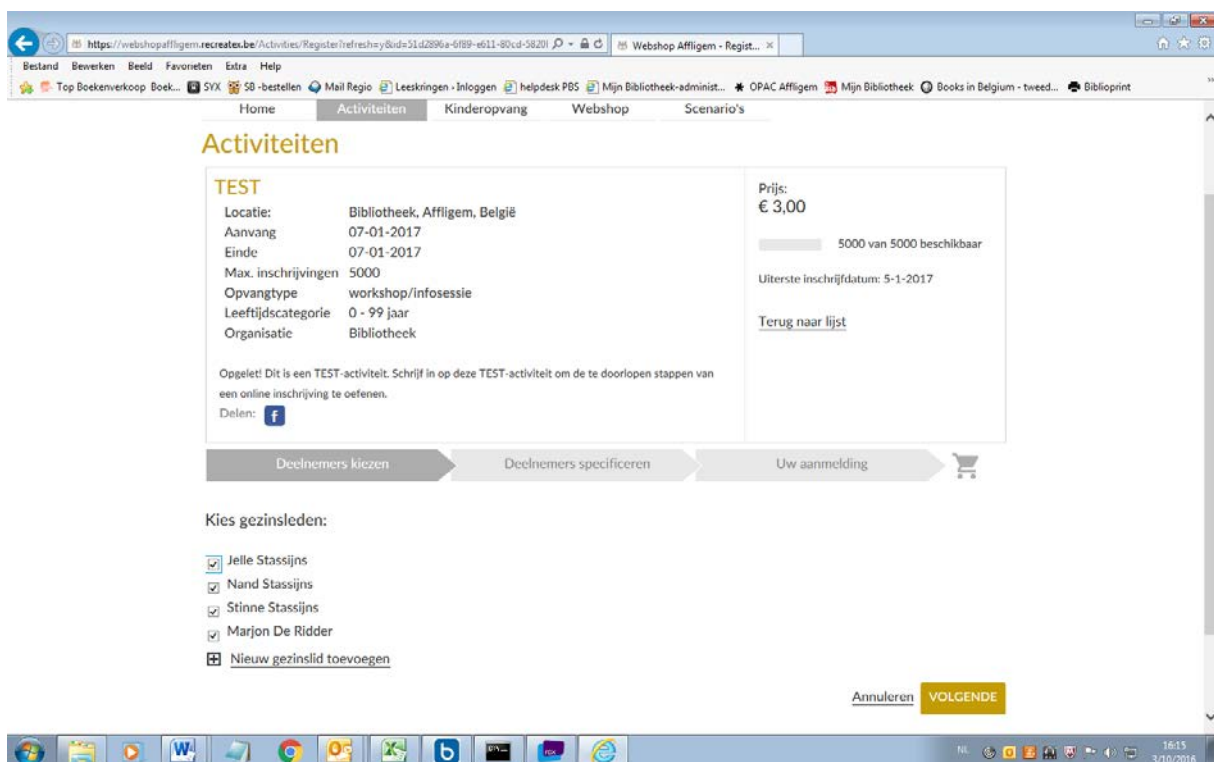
https://webshopaffligem.recreatex.be/Activities/Register?refresh=y&id=51d2896a-6f89-e611-80cd-5820l
Webshop Affligem - Regist...

Bestand Bewerken Beeld Favorieten Extra Help

Top Boekenverkoop Boek... SYX SB -bestellen Mail Regio Leeskringen - Inloggen helpdesk PBS Mijn Bibliotheek-administ... OPAC Affligem Mijn Bibliotheek Books in Belgium - tweed... Biblioprint

Home Activiteiten Kinderopvang Webshop Scenario's

Activiteiten

TEST

| | |
|---|---|
| Locatie: | Bibliotheek, Affligem, België |
| Aanvang | 07-01-2017 |
| Einde | 07-01-2017 |
| Max. inschrijvingen | 5000 |
| Opvangtype | workshop/infosessie |
| Leeftijdscategorie | 0 - 99 jaar |
| Organisatie | Bibliotheek |

Opgelet! Dit is een TEST-activiteit. Schrijf in op deze TEST-activiteit om de te doorlopen stappen van een online inschrijving te oefenen.

Delen: f

Prijs:
€ 3,00

5000 van 5000 beschikbaar

Uiterste inschrijfdatum: 5-1-2017

Terug naar lijst

Deelnemers kiezen Deelnemers specificeren Uw aanmelding

Kies gezinsleden:

Jelle Stassijns
Nand Stassijns
Stinne Stassijns
Marjon De Ridder

Nieuw gezinslid toevoegen

Annuleren VOLGENDE

NL 16:15 3/10/2016